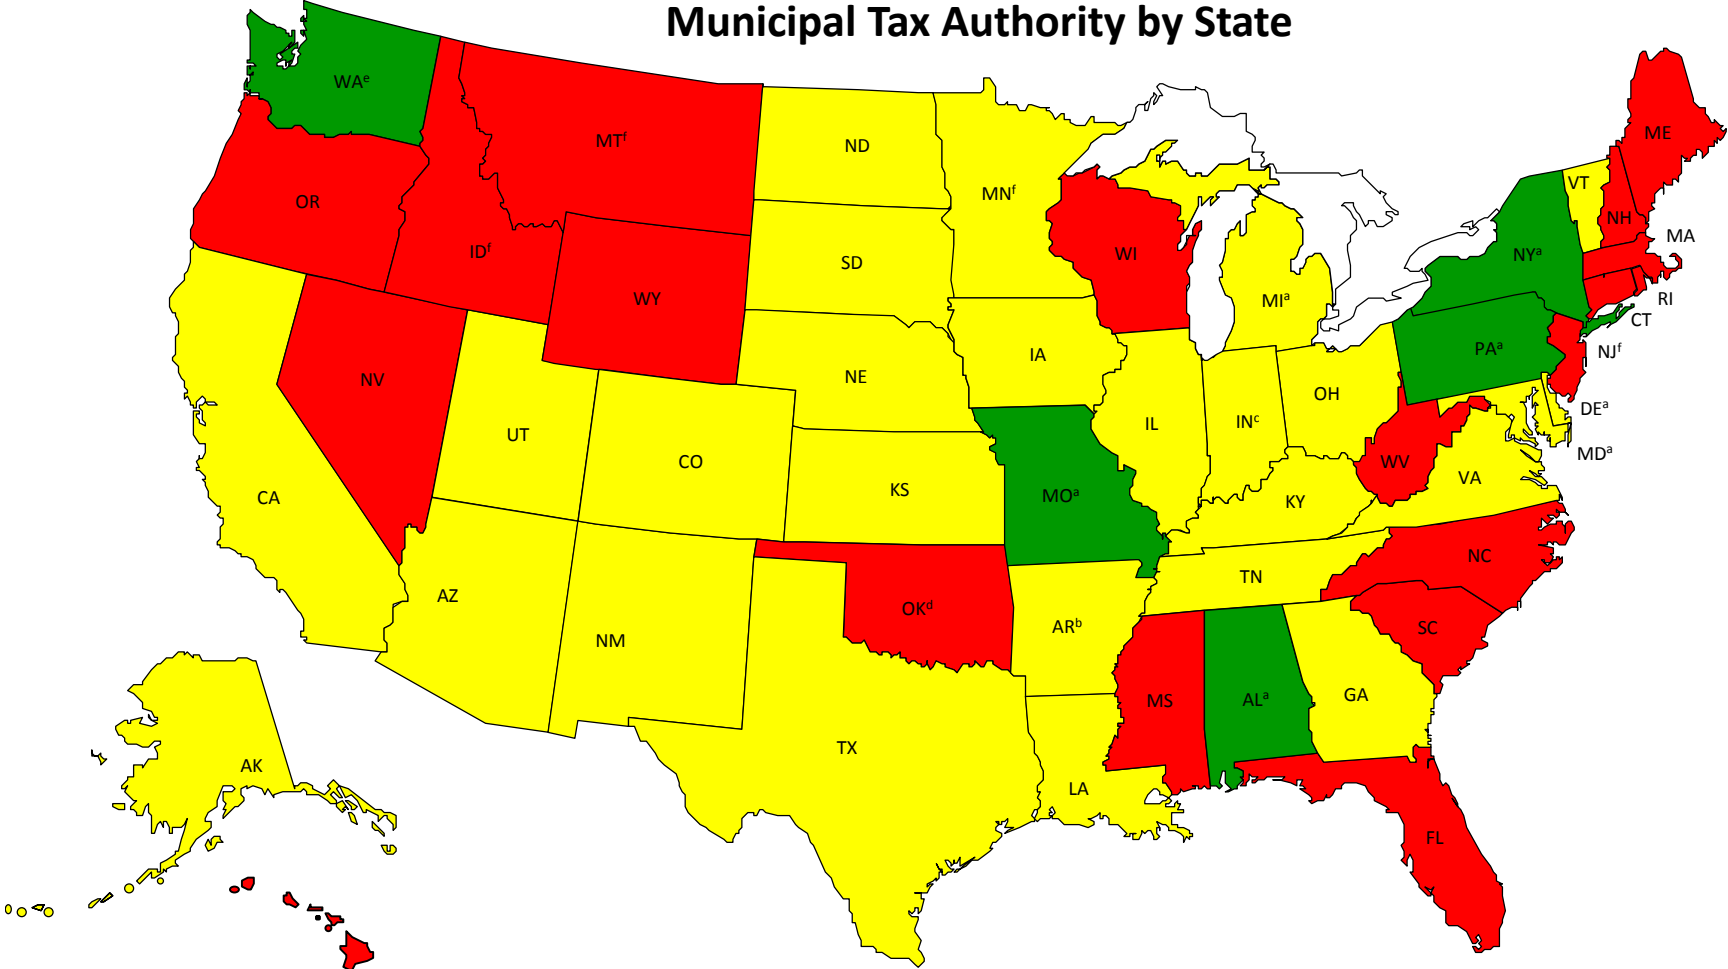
Municipal Tax Authority by State

WA$^{e}$
MT$^{f}$
ND
MN$^{f}$
ME
VT
NH
MA
OR
ID$^{f}$
SD
WI
NY$^{a}$
RI
CT
WY
MI$^{a}$
PA$^{a}$
NJ$^{f}$
IA
NE
NV
OH
UT
IL
IN$^{c}$
DE$^{a}$
CO
MD$^{a}$
WV
VA
KS
MO$^{a}$
CA
KY
NC
TN
AZ
OK$^{d}$
NM
AR$^{b}$
SC
GA
MS
AL$^{a}$
TX
AK
LA
FL